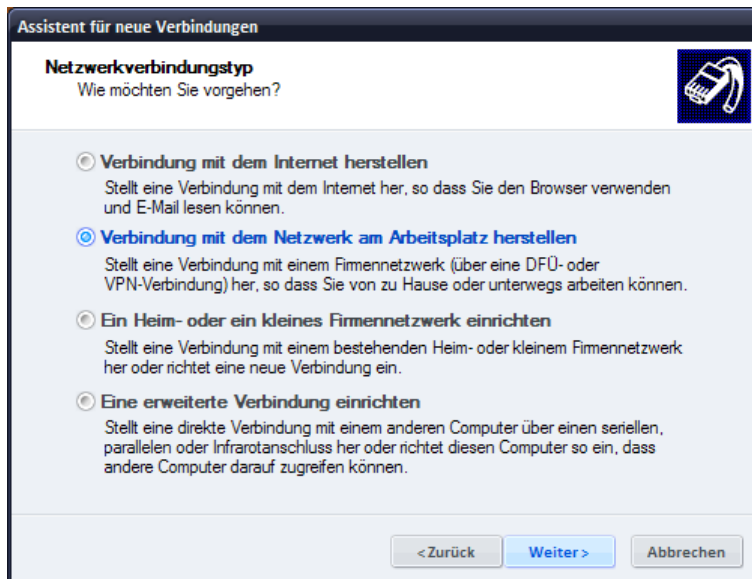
Assistent für neue Verbindungen

Netzwerkverbindungstyp
Wie möchten Sie vorgehen?

Verbindung mit dem Internet herstellen
Stellt eine Verbindung mit dem Internet her, so dass Sie den Browser verwenden und E-Mail lesen können.

Verbindung mit dem Netzwerk am Arbeitsplatz herstellen
Stellt eine Verbindung mit einem Firmennetzwerk (über eine DFÜ- oder VPN-Verbindung) her, so dass Sie von zu Hause oder unterwegs arbeiten können.

Ein Heim- oder ein kleines Firmennetzwerk einrichten
Stellt eine Verbindung mit einem bestehenden Heim- oder kleinem Firmennetzwerk her oder richtet eine neue Verbindung ein.

Eine erweiterte Verbindung einrichten
Stellt eine direkte Verbindung mit einem anderen Computer über einen seriellen, parallelen oder Infrarotanschluss her oder richtet diesen Computer so ein, dass andere Computer darauf zugreifen können.

< Zurück
Weiter >
Abbrechen